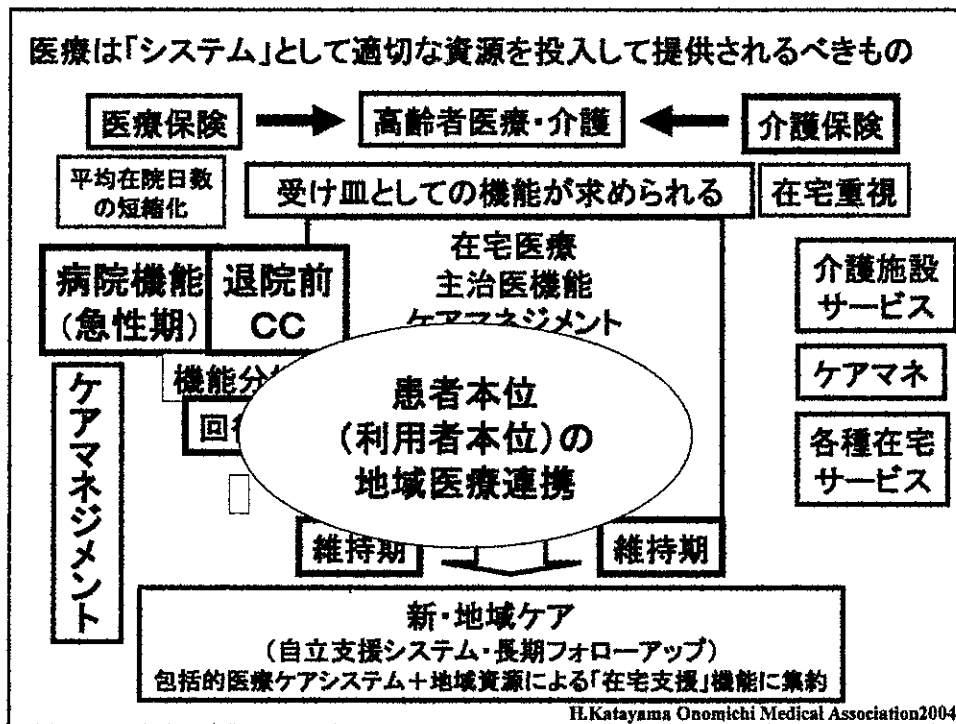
医療は「システム」として適切な資源を投入して提供されるべきもの

医療保険

高齢者医療・介護

介護保険

平均在院日数の短縮化

受け皿としての機能が求められる

在宅重視

病院機能（急性期）

退院前CC

在宅医療
主治医機能
ケアマネジメント

介護施設サービス

ケアマネ

各種在宅サービス

ケアマネジメント

機能分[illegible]

回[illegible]

患者本位
（利用者本位）の
地域医療連携

維持期

維持期

新・地域ケア
（自立支援システム・長期フォローアップ）
包括的医療ケアシステム＋地域資源による「在宅支援」機能に集約

H.Katayama Onomichi Medical Association2004